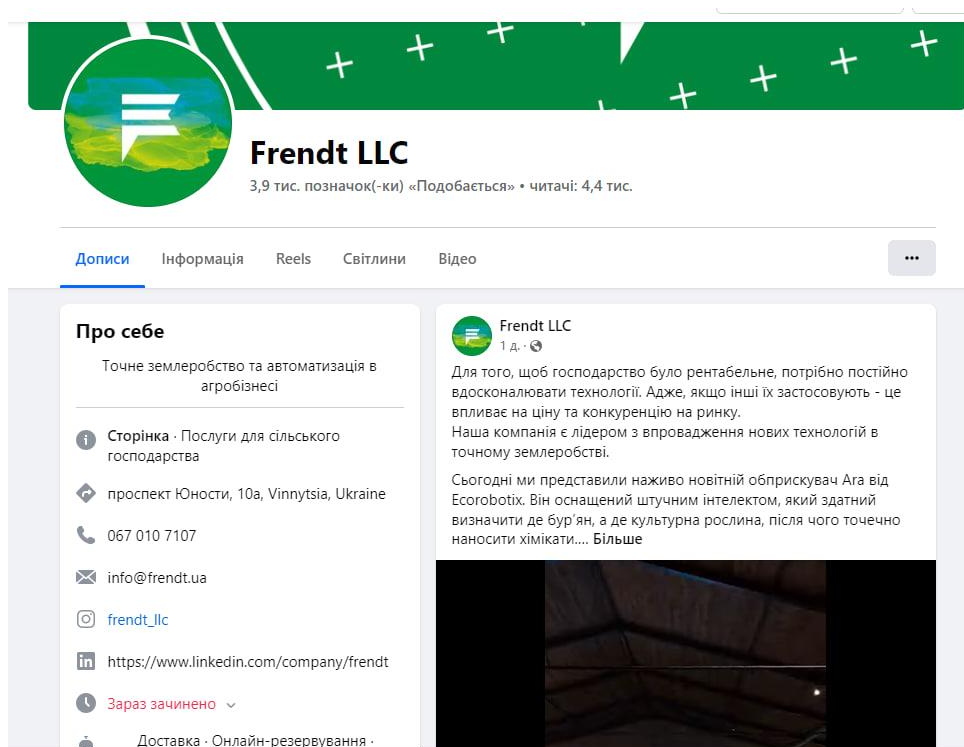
Frendt LLC

3,9 тис. позначок(-ки) «Подобається» • читачі: 4,4 тис.

Дописи Інформація Reels Світлини Відео ···

Про себе

Точне землеробство та автоматизація в агробізнесі

Сторінка · Послуги для сільського господарства

проспект Юности, 10а, Vinnytsia, Ukraine

067 010 7107

info@frendt.ua

frendt_llc

https://www.linkedin.com/company/frendt

Зараз зачинено

Доставка · Онлайн-резервування ·

Frendt LLC
1 д. ·

Для того, щоб господарство було рентабельне, потрібно постійно вдосконалювати технології. Адже, якщо інші їх застосовують - це впливає на ціну та конкуренцію на ринку.
Наша компанія є лідером з впровадження нових технологій в точному землеробстві.

Сьогодні ми представили наживо новітній обприскувач Ara від Ecorobotix. Він оснащений штучним інтелектом, який здатний визначити де бур'ян, а де культурна рослина, після чого точечно наносити хімікати.... Більше